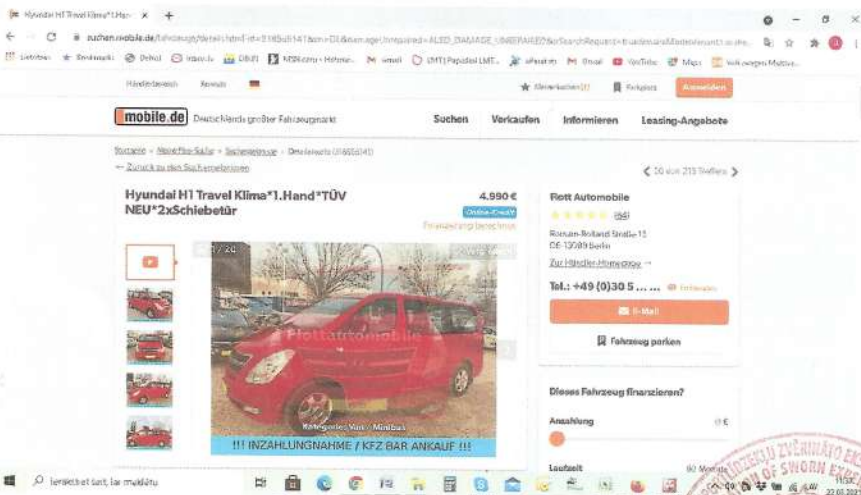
Hyundai H1 Travel Klima*1.Han ×   +

suchen.mobile.de/fahrzeuge/details.html?id=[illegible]

Händlerbereich   Hinweis

Merkzettel (2)   Parkplatz   Anmelden

mobile.de   Deutschlands größter Fahrzeugmarkt

Suchen   Verkaufen   Informieren   Leasing-Angebote

Startseite > Detailsuche > Suchergebnisse > Detailansicht (316650141)

← Zurück zu den Suchergebnissen

< 10 von 213 Treffern >

Hyundai H1 Travel Klima*1.Hand*TÜV NEU*2xSchiebetür

4.990 €

Online-Kredit

Finanzierung berechnen

1 / 20

Flottautomobile

Kategorie: Van / Minibus

!!! INZAHLUNGNAHME / KFZ BAR ANKAUF !!!

Flott Automobile

(56)

Roman-Rolland Straße 15
DE-13089 Berlin

Zur Händler-Homepage →

Tel.: +49 (0)30 5 ... ...   Einblenden

E-Mail

Fahrzeug parken

Dieses Fahrzeug finanzieren?

Anzahlung   0 €

Laufzeit   60 Monate

Ierakstiet šeit, lai meklētu

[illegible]
22.03.20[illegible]

ZVĒRINĀTO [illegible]
OF SWORN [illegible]